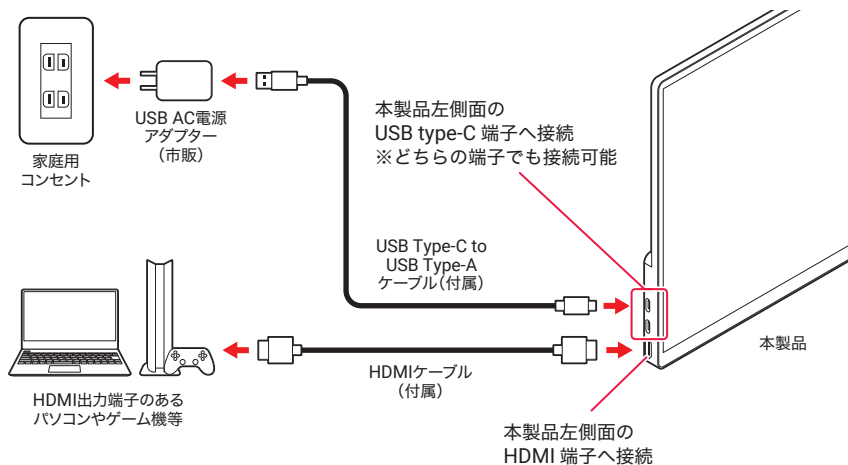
家庭用
コンセント

USB AC電源
アダプター
（市販）

本製品左側面の
USB type-C 端子へ接続
※どちらの端子でも接続可能

USB Type-C to
USB Type-A
ケーブル（付属）

本製品

HDMI出力端子のある
パソコンやゲーム機等

HDMIケーブル
（付属）

本製品左側面の
HDMI 端子へ接続